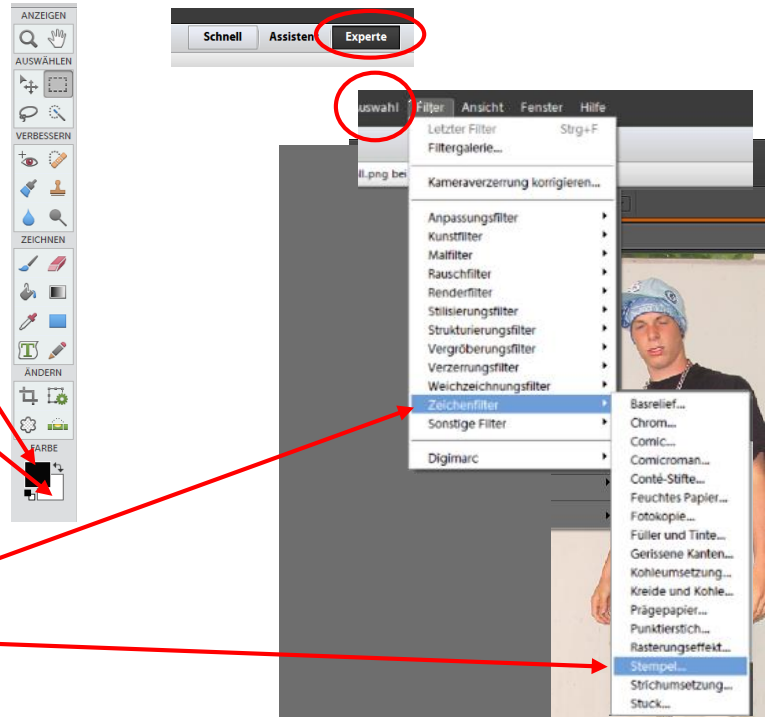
ANZEIGEN
AUSWÄHLEN
VERBESSERN
ZEICHNEN
ÄNDERN
FARBE

Schnell Assisten Experte

uswahl Filter Ansicht Fenster Hilfe

Letzter Filter Strg+F
Filtergalerie...
Kameraverzerrung korrigieren...
Anpassungsfilter
Kunstfilter
Malfilter
Rauschfilter
Renderfilter
Stilisierungsfilter
Strukturierungsfilter
Vergröberungsfilter
Verzerrungsfilter
Weichzeichnungsfilter
Zeichenfilter
Sonstige Filter
Digimarc

ll.png bei

Basrelief...
Chrom...
Comic...
Comicroman...
Conté-Stifte...
Feuchtes Papier...
Fotokopie...
Füller und Tinte...
Gerissene Kanten...
Kohleumsetzung...
Kreide und Kohle...
Prägepapier...
Punktierstich...
Rasterungseffekt...
Stempel...
Strichumsetzung...
Stuck...